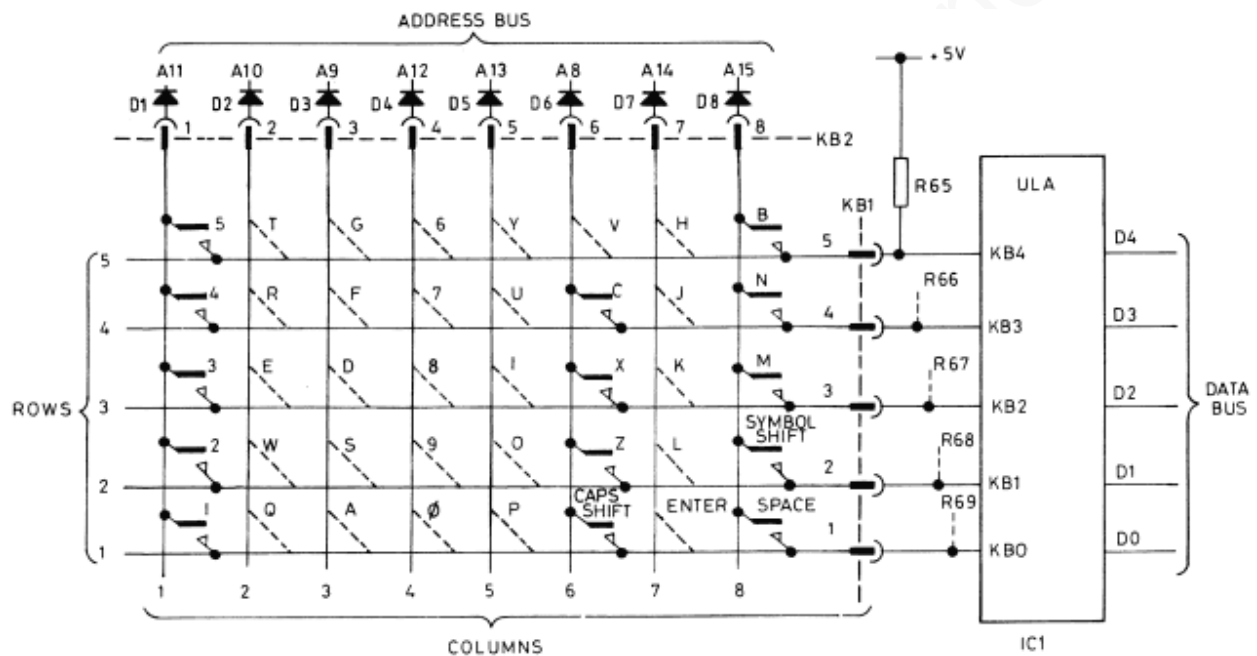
ADDRESS BUS

A11 A10 A9 A12 A13 A8 A14 A15

D1 D2 D3 D4 D5 D6 D7 D8

1 2 3 4 5 6 7 8

KB2

+5V

R65

ULA

5 T G 6 Y V H B

4 R F 7 U C J N

3 E D 8 I X K M

2 W S 9 O Z L SYMBOL SHIFT

I Q A Ø P CAPS SHIFT ENTER SPACE

KB1

5 4 3 2 1

R66 R67 R68 R69

KB4 KB3 KB2 KB1 KB0

D4 D3 D2 D1 D0

DATA BUS

ROWS

5 4 3 2 1

1 2 3 4 5 6 7 8

COLUMNS

IC1